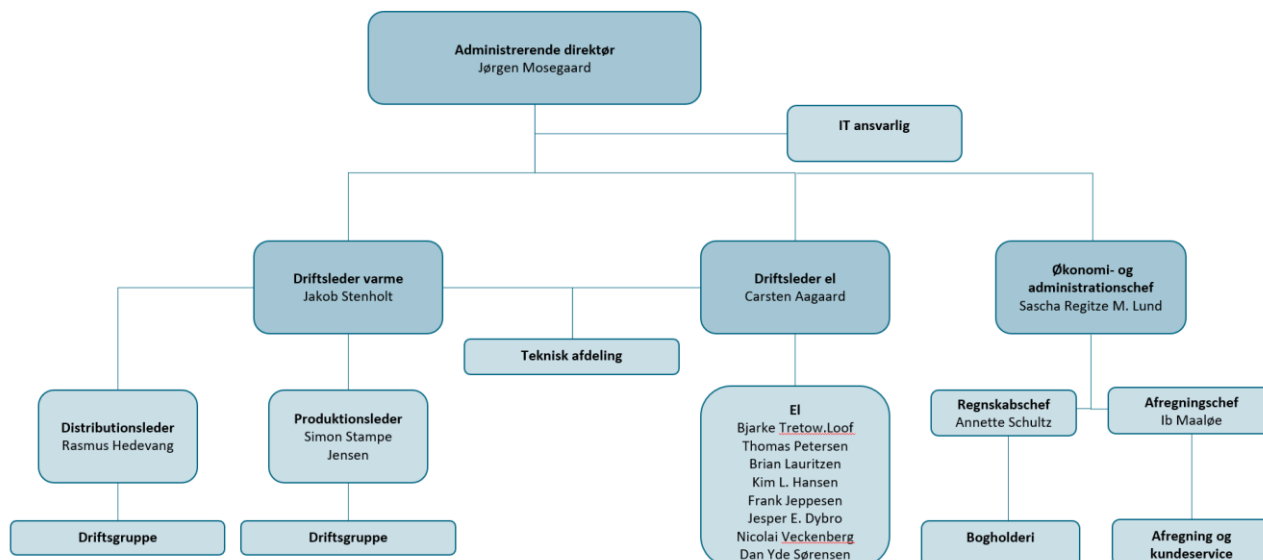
Administrerende direktør
Jørgen Mosegaard

IT ansvarlig

Driftsleder varme
Jakob Stenholt

Driftsleder el
Carsten Aagaard

Økonomi- og administrationschef
Sascha Regitze M. Lund

Teknisk afdeling

Distributionsleder
Rasmus Hedevang

Produktionsleder
Simon Stampe Jensen

El
Bjarke Tretow.Loof
Thomas Petersen
Brian Lauritzen
Kim L. Hansen
Frank Jeppesen
Jesper E. Dybro
Nicolai Veckenberg
Dan Yde Sørensen

Regnskabschef
Annette Schultz

Afregningschef
Ib Maaløe

Driftsgruppe

Driftsgruppe

Bogholderi

Afregning og kundeservice